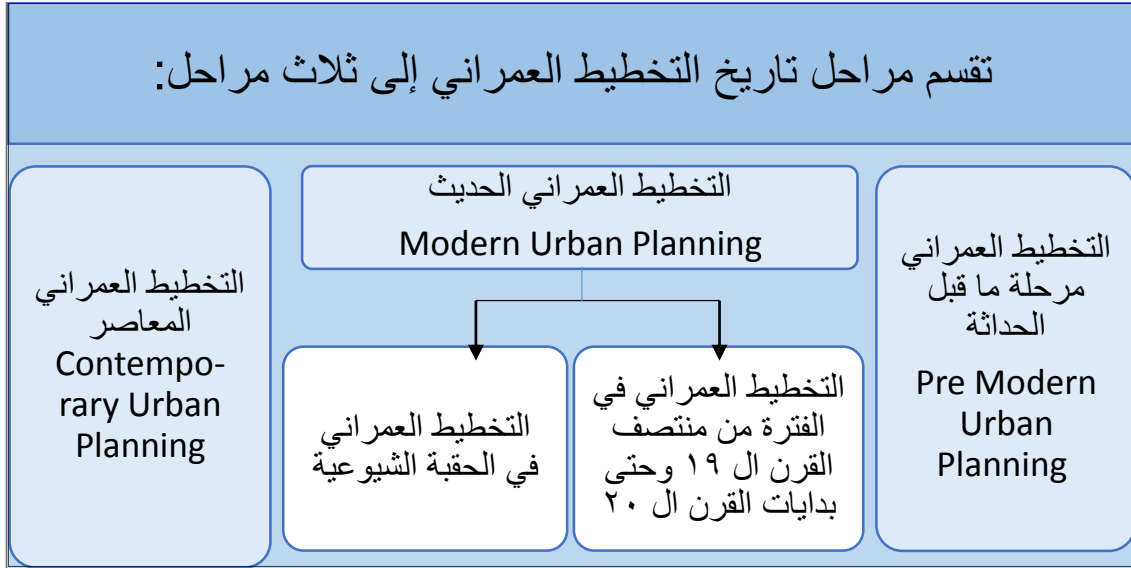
تقسم مراحل تاريخ التخطيط العمراني إلى ثلاث مراحل:

التخطيط العمراني مرحلة ما قبل الحداثة
Pre Modern Urban Planning

التخطيط العمراني الحديث
Modern Urban Planning

التخطيط العمراني في الفترة من منتصف القرن ال ١٩ وحتى بدايات القرن ال ٢٠

التخطيط العمراني في الحقبة الشيوعية

التخطيط العمراني المعاصر
Contemporary Urban Planning